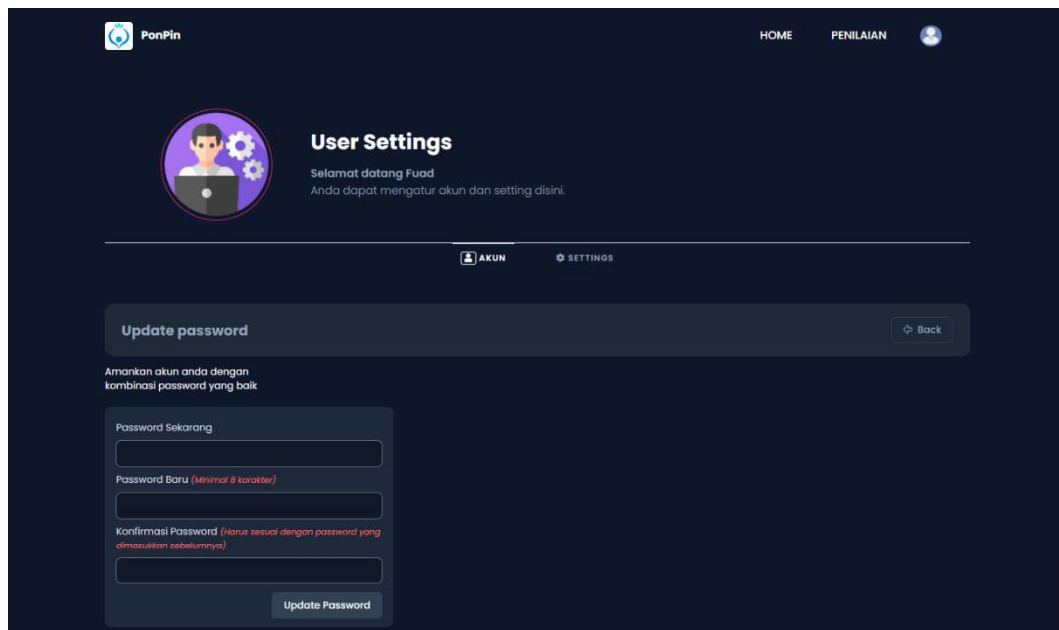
PonPin

HOME PENILAIAN

User Settings

Selamat datang Fuad

Anda dapat mengatur akun dan setting disini.

AKUN SETTINGS

Update password

Back

Amankan akun anda dengan kombinasi password yang baik

Password Sekarang

Password Baru (Minimal 8 karakter)

Konfirmasi Password (Harus sesuai dengan password yang dimasukkan sebelumnya)

Update Password